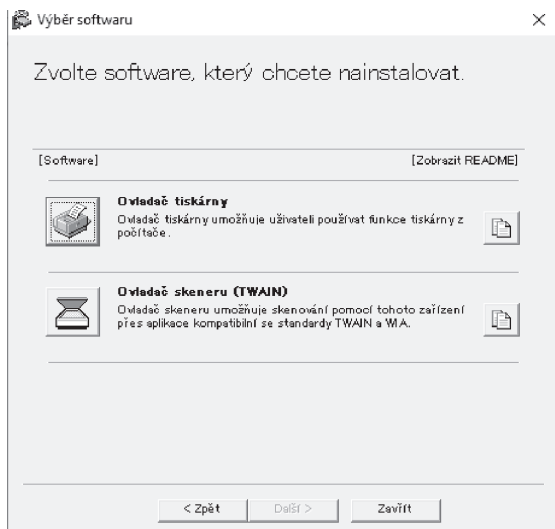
Výběr softwaru

×

Zvolte software, který chcete nainstalovat.

[Software]

[Zobrazit README]

Ovladač tiskárny
Ovladač tiskárny umožňuje uživateli používat funkce tiskárny z počítače.

Ovladač skeneru (TWAIN)
Ovladač skeneru umožňuje skenování pomocí tohoto zařízení přes aplikace kompatibilní se standardy TWAIN a WIA.

< Zpět

Další >

Zavřít